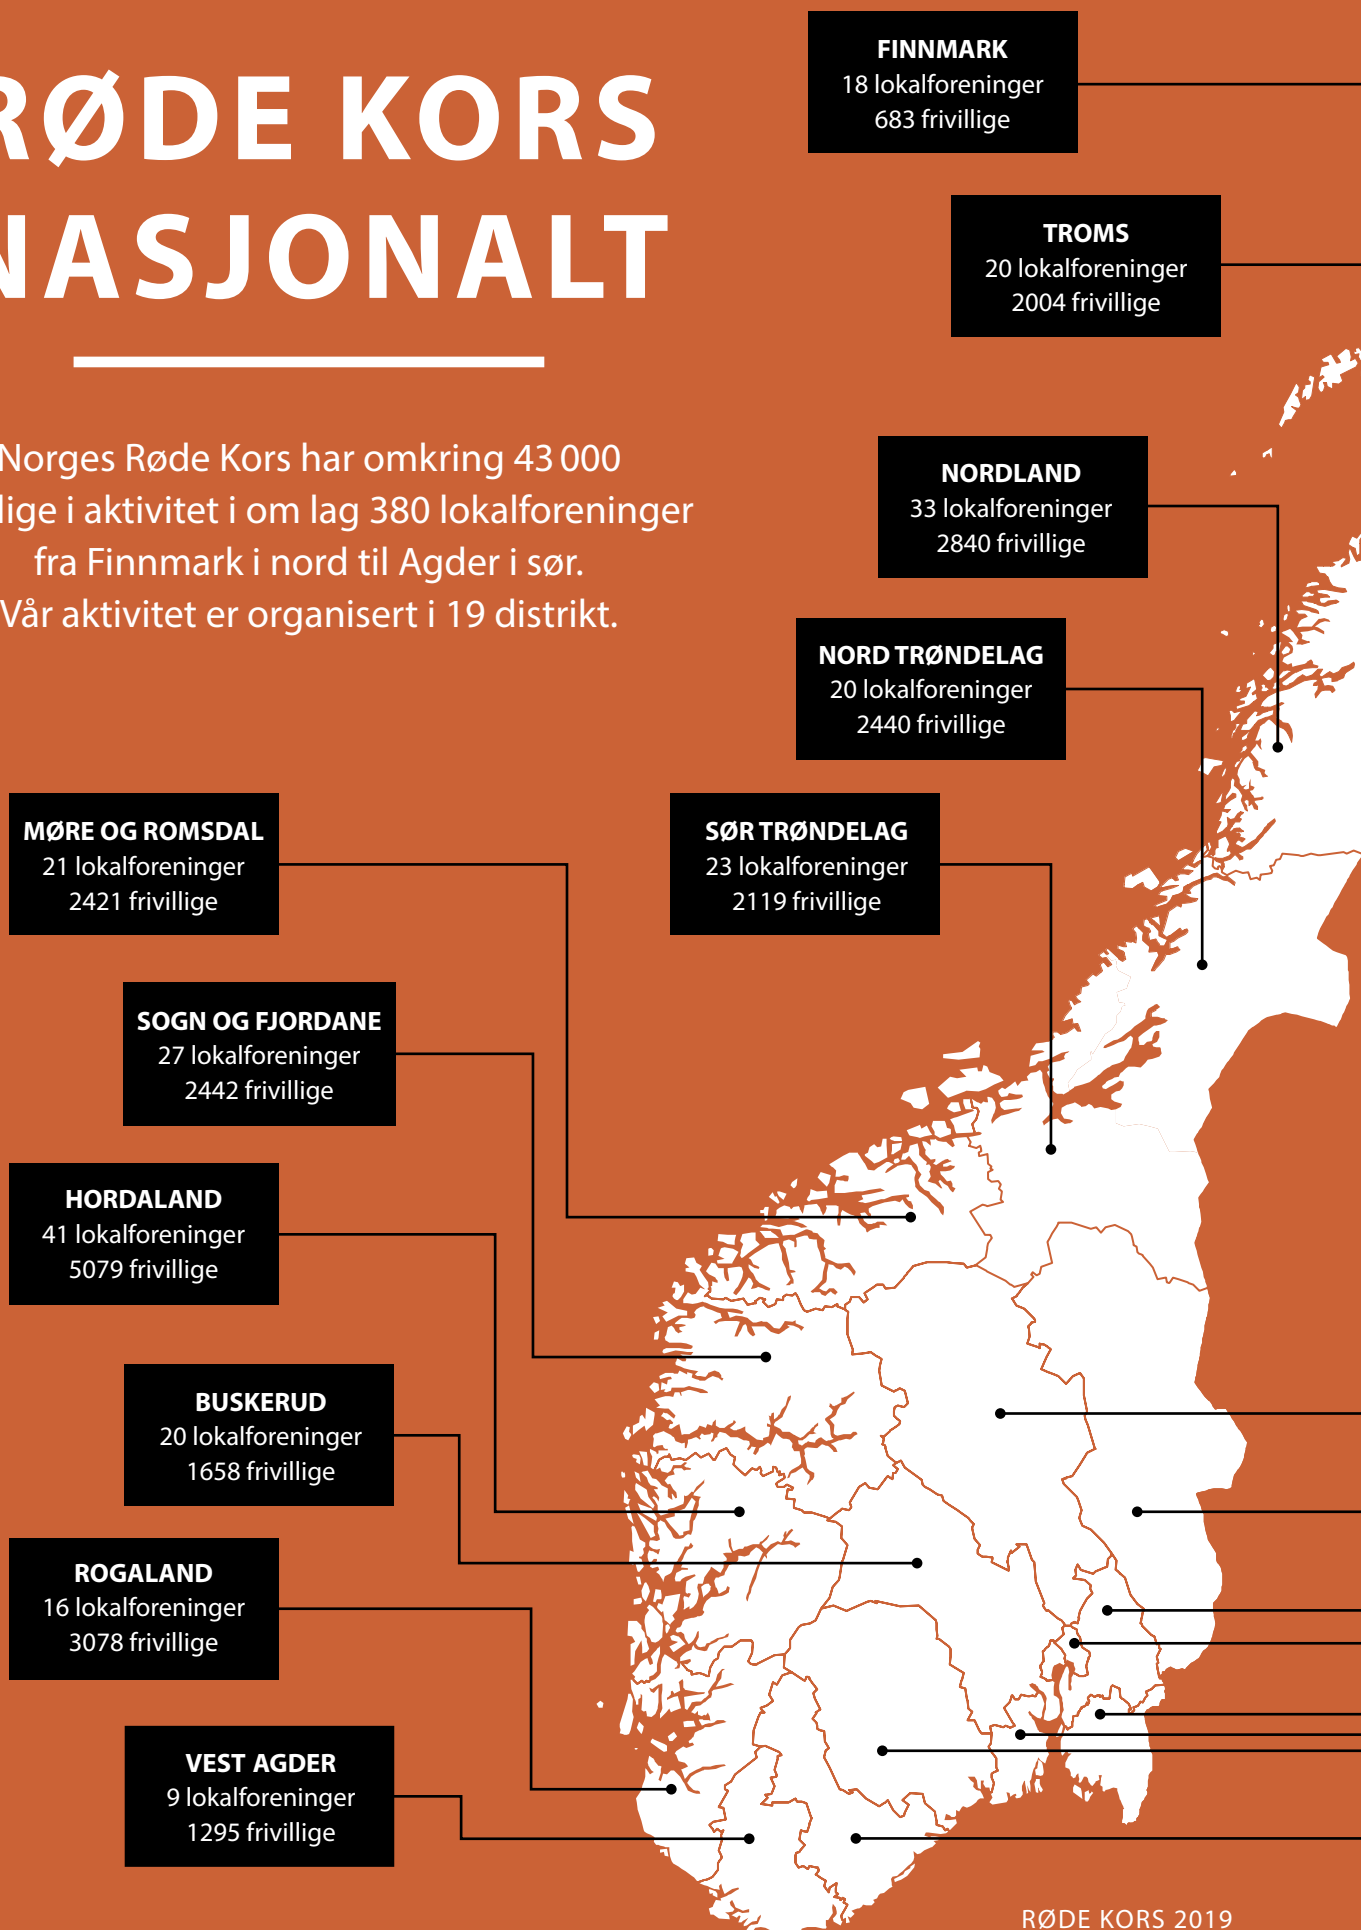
RØDE KORS
NASJONALT

Norges Røde Kors har omkring 43 000 lige i aktivitet i om lag 380 lokalforeninger fra Finnmark i nord til Agder i sør. Vår aktivitet er organisert i 19 distrikt.

FINNMARK
18 lokalforeninger
683 frivillige

TROMS
20 lokalforeninger
2004 frivillige

NORDLAND
33 lokalforeninger
2840 frivillige

NORD TRØNDELAG
20 lokalforeninger
2440 frivillige

MØRE OG ROMSDAL
21 lokalforeninger
2421 frivillige

SØR TRØNDELAG
23 lokalforeninger
2119 frivillige

SOGN OG FJORDANE
27 lokalforeninger
2442 frivillige

HORDALAND
41 lokalforeninger
5079 frivillige

BUSKERUD
20 lokalforeninger
1658 frivillige

ROGALAND
16 lokalforeninger
3078 frivillige

VEST AGDER
9 lokalforeninger
1295 frivillige

RØDE KORS 2019